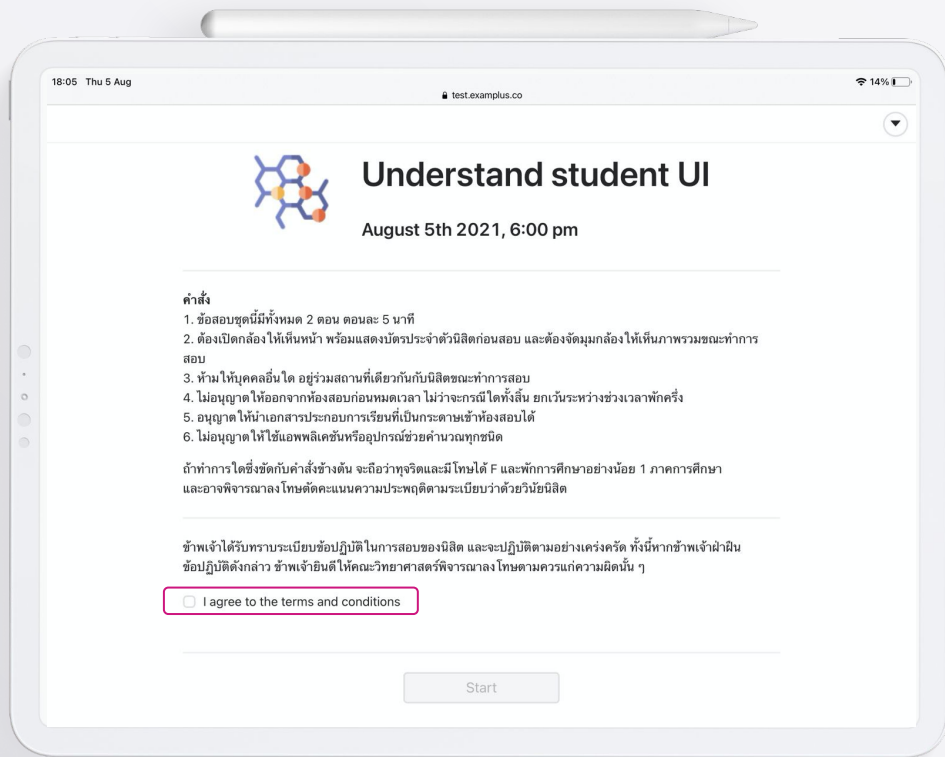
18:05 Thu 5 Aug

test.examplus.co

14%

Understand student UI

August 5th 2021, 6:00 pm

คำสั่ง
1. ข้อสอบชุดนี้มีทั้งหมด 2 ตอน ตอนละ 5 นาที
2. ต้องเปิดกล้องให้เห็นหน้า พร้อมแสดงบัตรประจำตัวนิสิตก่อนสอบ และต้องจัดมุมกล้องให้เห็นภาพรวมขณะทำการสอบ
3. ห้ามให้บุคคลอื่นใด อยู่ร่วมสถานที่เดียวกันกับนิสิตขณะทำการสอบ
4. ไม่อนุญาตให้ออกจากห้องสอบก่อนหมดเวลา ไม่ว่าจะกรณีใดทั้งสิ้น ยกเว้นระหว่างช่วงเวลาพักครึ่ง
5. อนุญาตให้นำเอกสารประกอบการเรียนที่เป็นกระดาษเข้าห้องสอบได้
6. ไม่อนุญาตให้ใช้แอพพลิเคชันหรืออุปกรณ์ช่วยคำนวณทุกชนิด

ถ้าทำการใดซึ่งขัดกับคำสั่งข้างต้น จะถือว่าทุจริตและมีโทษได้ F และพักการศึกษาอย่างน้อย 1 ภาคการศึกษา และอาจพิจารณาลงโทษตัดคะแนนความประพฤติตามระเบียบว่าด้วยวินัยนิสิต

ข้าพเจ้าได้รับทราบระเบียบข้อปฏิบัติในการสอบของนิสิต และจะปฏิบัติตามอย่างเคร่งครัด ทั้งนี้หากข้าพเจ้าฝ่าฝืนข้อปฏิบัติดังกล่าว ข้าพเจ้ายินดีให้คณะวิทยาศาสตร์พิจารณาลงโทษตามควรแก่ความผิดนั้น ๆ

I agree to the terms and conditions

Start